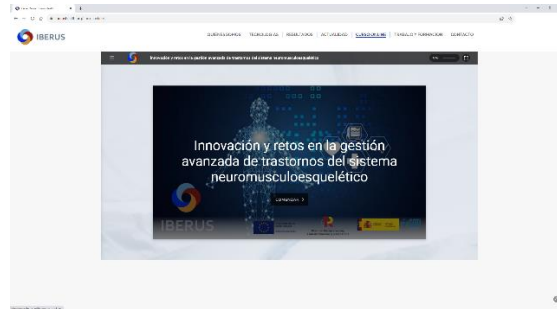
IBERUS

QUIÉNES SOMOS | TECNOLOGÍAS | RESULTADOS | ACTUALIDAD | CONSÓRCIATE | TRABAJO Y FORMACIÓN | CONTACTO

Innovación y retos en la gestión avanzada de trastornos del sistema neuromusculoesquelético

Innovación y retos en la gestión avanzada de trastornos del sistema neuromusculoesquelético

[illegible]

IBERUS